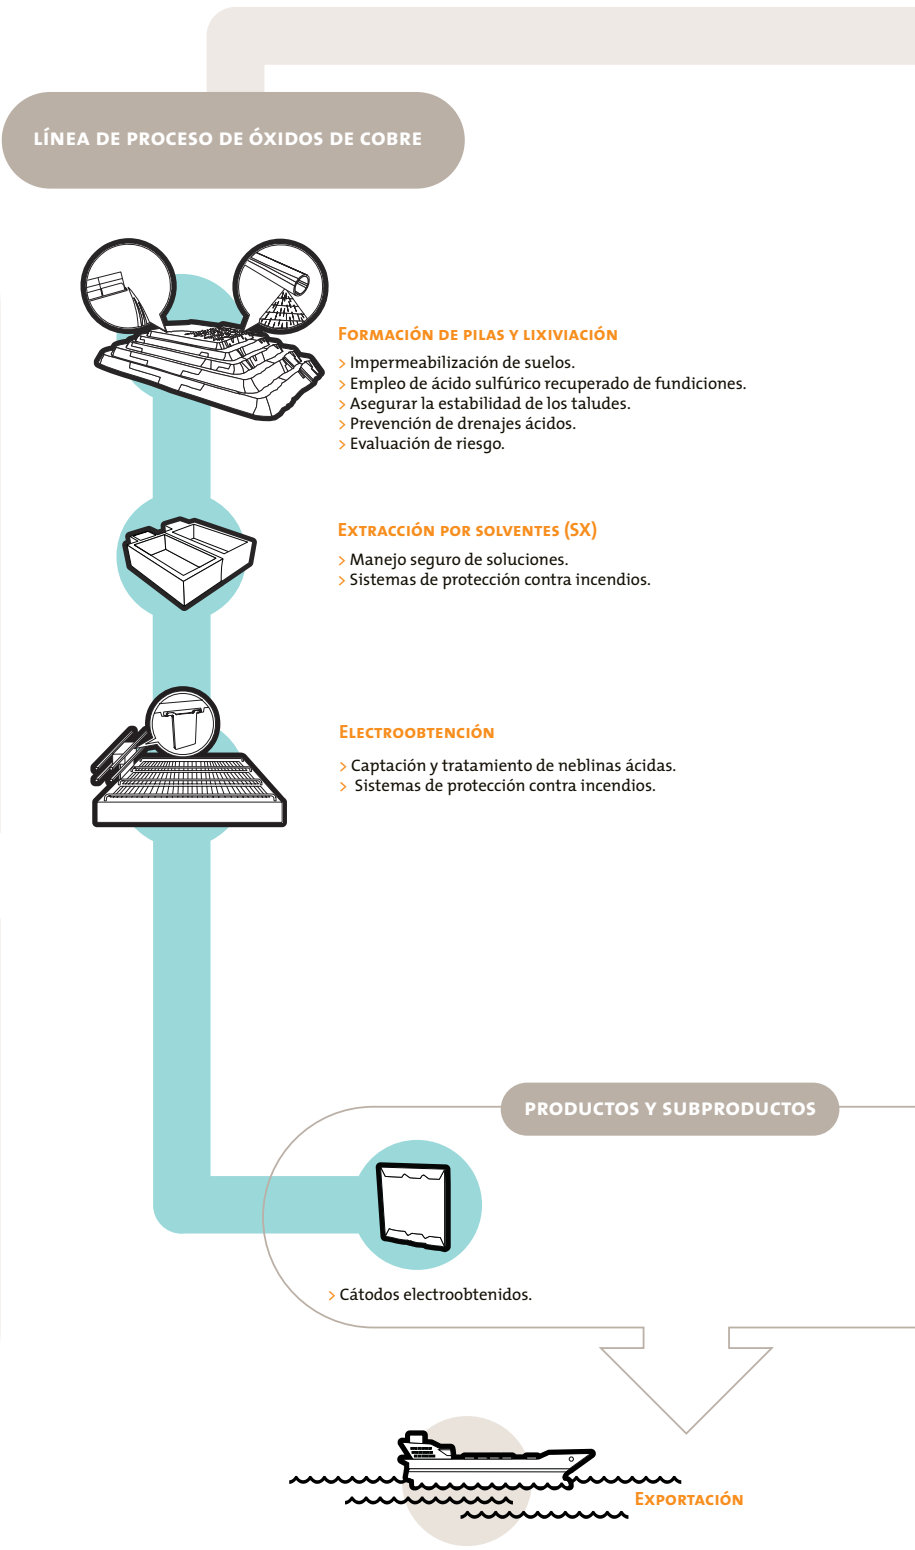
LÍNEA DE PROCESO DE ÓXIDOS DE COBRE

Formación de pilas y lixiviación

> Impermeabilización de suelos.
> Empleo de ácido sulfúrico recuperado de fundiciones.
> Asegurar la estabilidad de los taludes.
> Prevención de drenajes ácidos.
> Evaluación de riesgo.

Extracción por solventes (SX)

> Manejo seguro de soluciones.
> Sistemas de protección contra incendios.

Electroobtención

> Captación y tratamiento de neblinas ácidas.
> Sistemas de protección contra incendios.

PRODUCTOS Y SUBPRODUCTOS

> Cátodos electroobtenidos.

Exportación